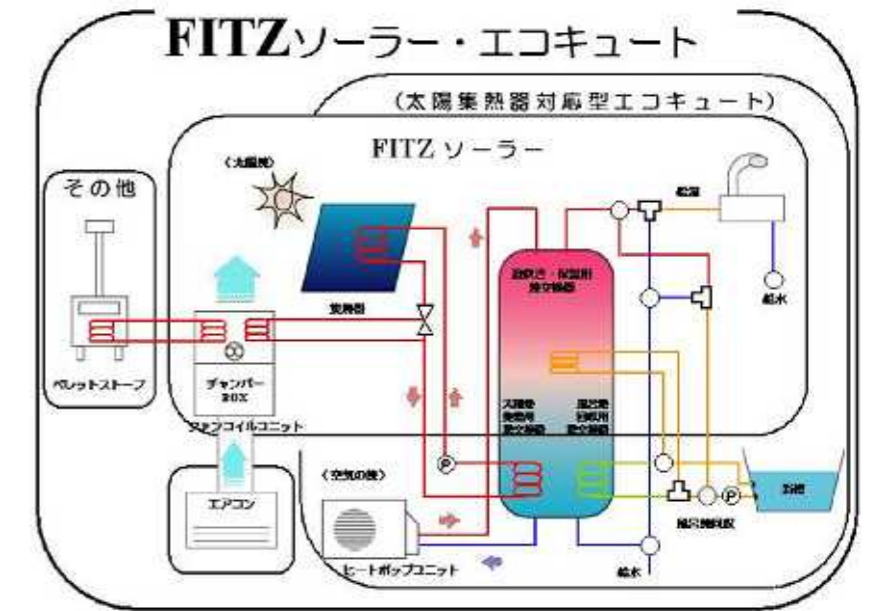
FITZソーラー・エコキュート

（太陽集熱器対応型エコキュート）

FITZ ソーラー

（太陽光）

その他

集熱器

ペレットストーブ

チャンバー BOX

ファンコイルユニット

エアコン

（空気の熱）

ヒートポンプユニット

給湯

給水

追焚き・床暖用 熱交換器

太陽熱 集熱用 熱交換器

風呂用 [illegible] 熱交換器

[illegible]

お湯

給水